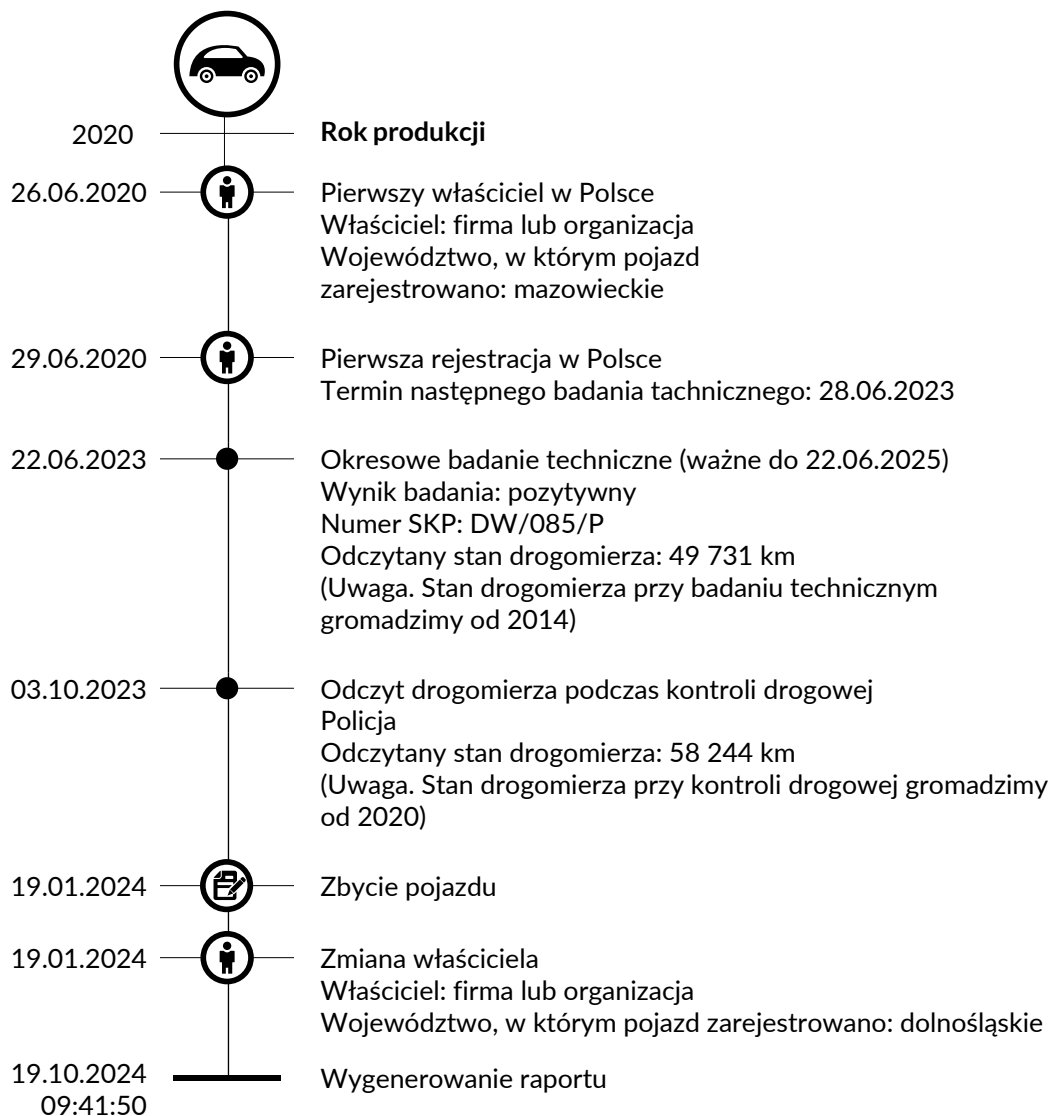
2020 **Rok produkcji**

26.06.2020 Pierwszy właściciel w Polsce
Właściciel: firma lub organizacja
Województwo, w którym pojazd zarejestrowano: mazowieckie

29.06.2020 Pierwsza rejestracja w Polsce
Termin następnego badania technicznego: 28.06.2023

22.06.2023 Okresowe badanie techniczne (ważne do 22.06.2025)
Wynik badania: pozytywny
Numer SKP: DW/085/P
Odczytany stan drogomierza: 49 731 km
(Uwaga. Stan drogomierza przy badaniu technicznym gromadzimy od 2014)

03.10.2023 Odczyt drogomierza podczas kontroli drogowej
Policja
Odczytany stan drogomierza: 58 244 km
(Uwaga. Stan drogomierza przy kontroli drogowej gromadzimy od 2020)

19.01.2024 Zbycie pojazdu

19.01.2024 Zmiana właściciela
Właściciel: firma lub organizacja
Województwo, w którym pojazd zarejestrowano: dolnośląskie

19.10.2024 09:41:50 Wygenerowanie raportu